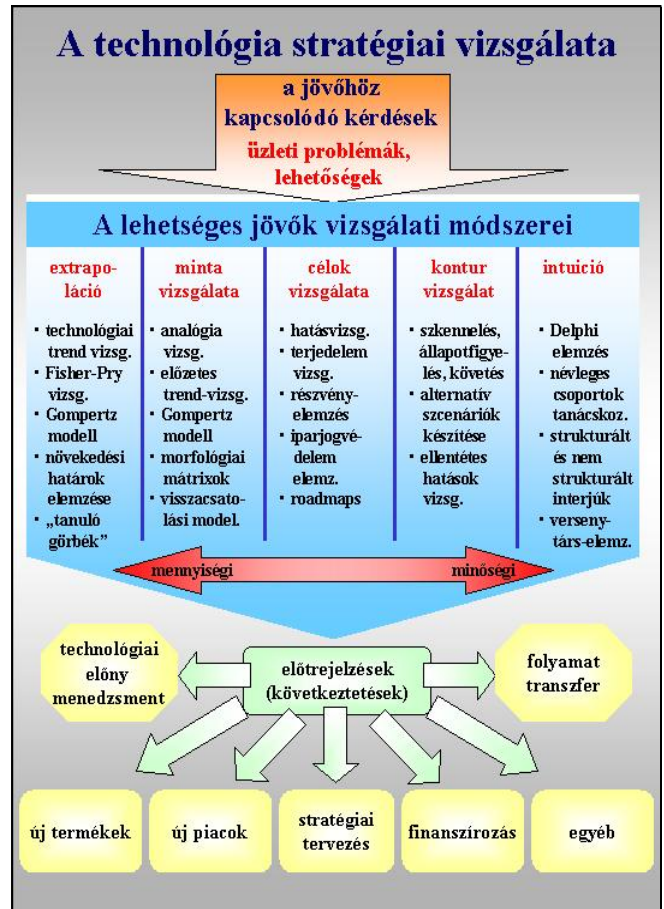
A technológia stratégiai vizsgálata

a jövőhöz kapcsolódó kérdések

üzleti problémák, lehetőségek

A lehetséges jövők vizsgálati módszerei

extrapoláció

- technológiai trend vizsg.
- Fisher-Pry vizsg.
- Gompertz modell
- növekedési határok elemzése
- „tanuló görbék”

minta vizsgálata

- analógia vizsg.
- előzetes trend-vizsg.
- Gompertz modell
- morfológiai mátrixok
- visszacsatolási model.

célok vizsgálata

- hatásvizsg.
- terjedelem vizsg.
- részvényelemzés
- iparjogvédelem elemz.
- roadmaps

kontur vizsgálat

- szkennelés, állapotfigyelés, követés
- alternatív szcenáriók készítése
- ellentétes hatások vizsg.

intuíció

- Delphi elemzés
- névleges csoportok tanácskoz.
- strukturált és nem strukturált interjúk
- versenytárs-elemz.

mennyiségi

minőségi

technológiai előny menedzsment

előtrejelzések (következtetések)

folyamat transzfer

új termékek

új piacok

stratégiai tervezés

finanszírozás

egyéb